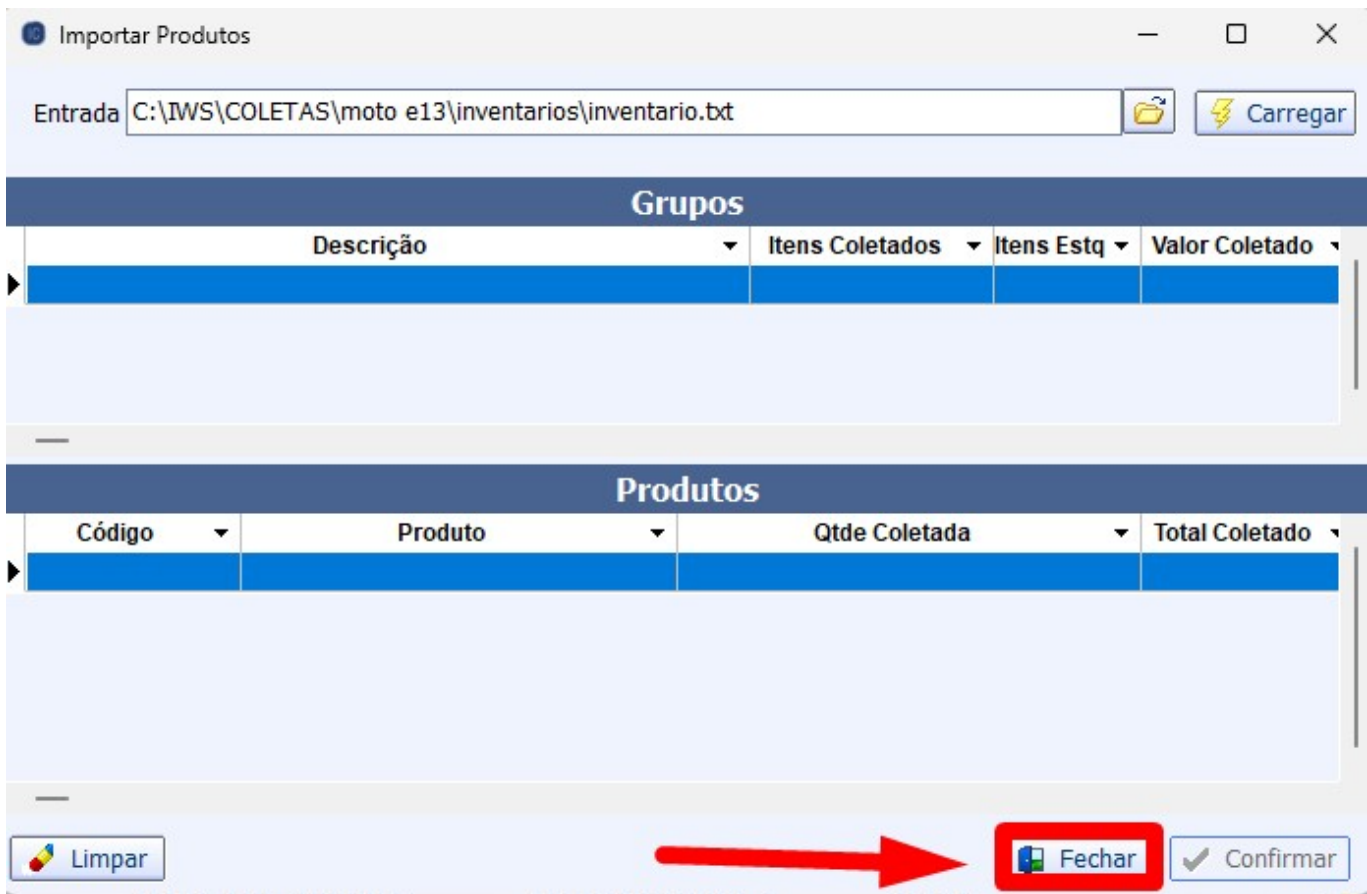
Importar Produtos

Entrada C:\IWS\COLETAS\moto e13\inventarios\inventario.txt

Carregar

Grupos

| Descrição | Itens Coletados | Itens Estq | Valor Coletado |
|---|---|---|---|
| | | | |

Produtos

| Código | Produto | Qtde Coletada | Total Coletado |
|---|---|---|---|
| | | | |

Limpar

Fechar

Confirmar